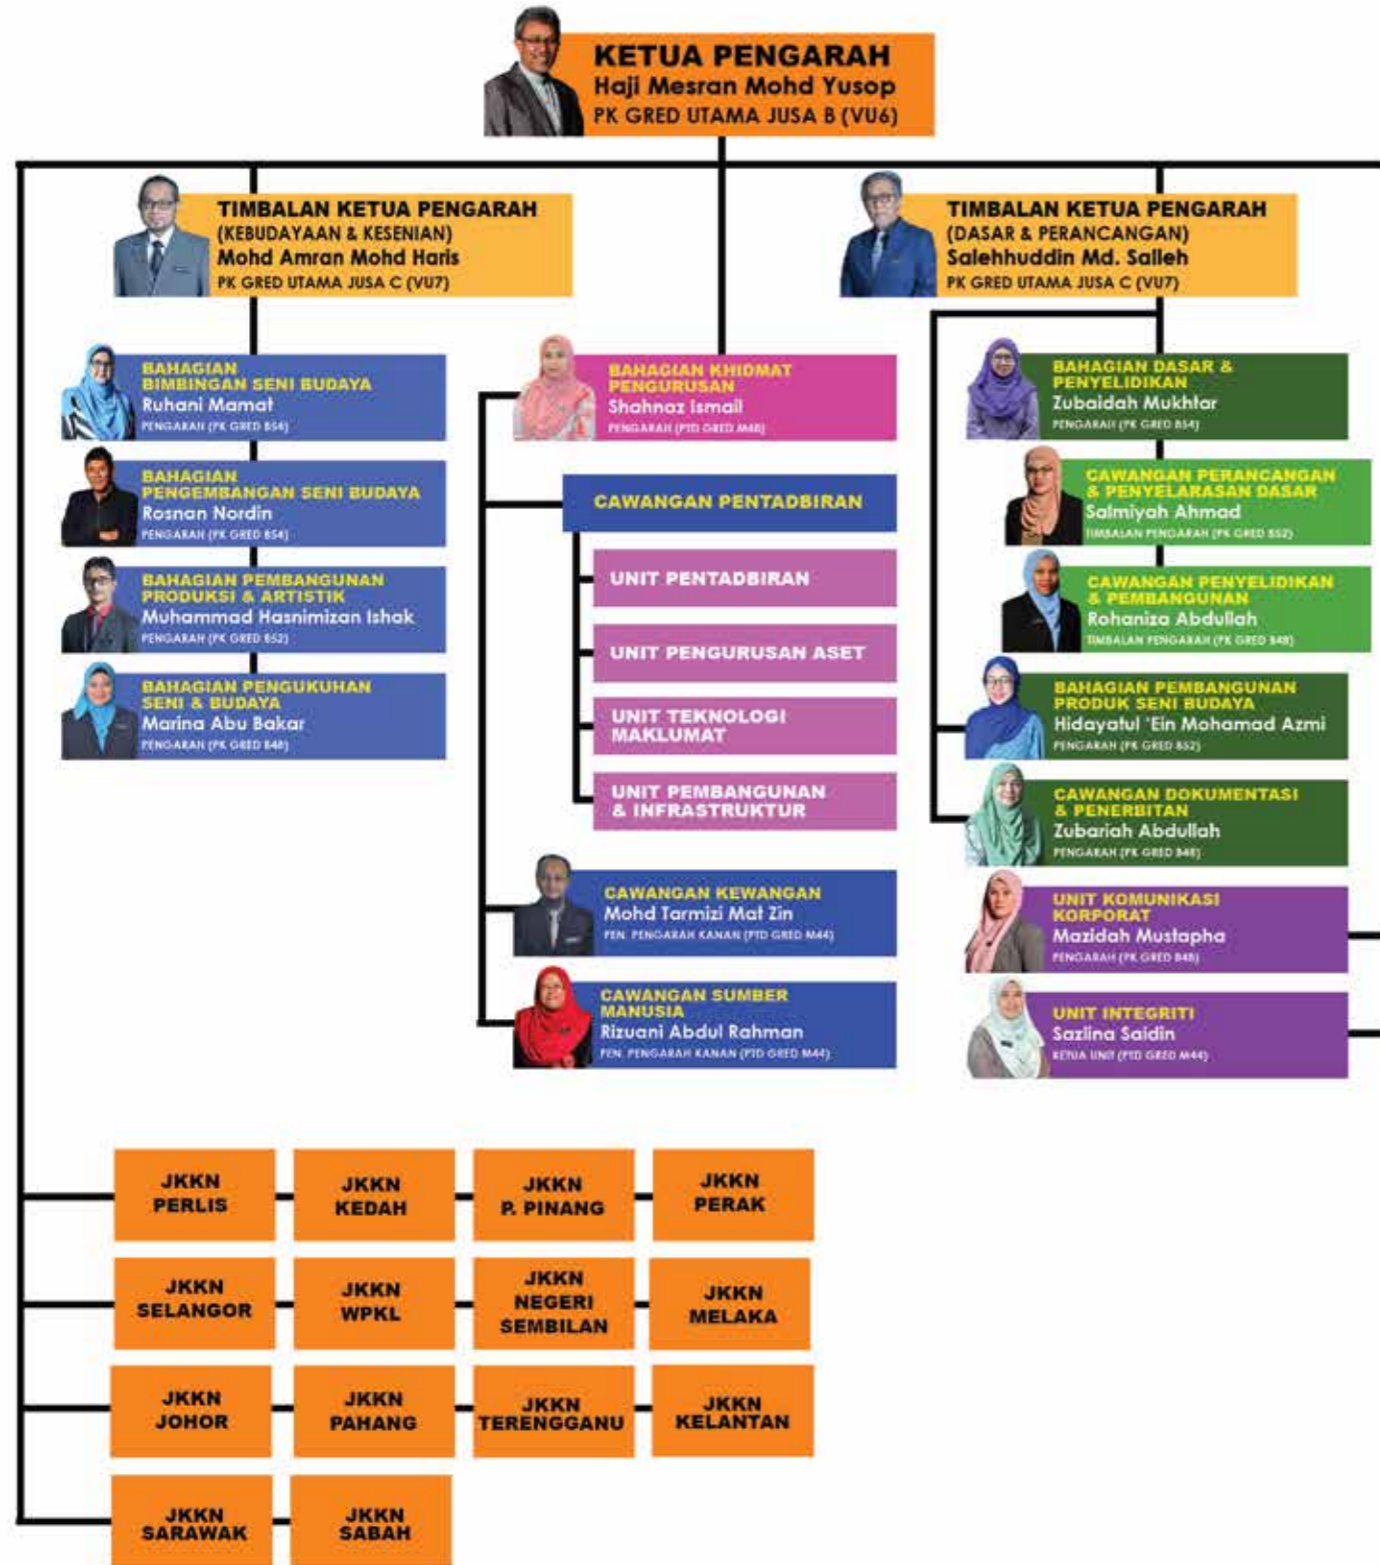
KETUA PENGARAH
Haji Mesran Mohd Yusop
PK GRED UTAMA JUSA B (VU6)

TIMBALAN KETUA PENGARAH
(KEBUDAYAAN & KESENIAN)
Mohd Amran Mohd Haris
PK GRED UTAMA JUSA C (VU7)

TIMBALAN KETUA PENGARAH
(DASAR & PERANCANGAN)
Salehhuddin Md. Salleh
PK GRED UTAMA JUSA C (VU7)

BAHAGIAN BIMBINGAN SENI BUDAYA
Ruhani Mamat
PENGARAH (PK GRED B54)

BAHAGIAN PENGEMBANGAN SENI BUDAYA
Rosnan Nordin
PENGARAH (PK GRED B54)

BAHAGIAN PEMBANGUNAN PRODUKSI & ARTISTIK
Muhammad Hasnimizan Ishak
PENGARAH (PK GRED B52)

BAHAGIAN PENGUKUHAN SENI & BUDAYA
Marina Abu Bakar
PENGARAH (PK GRED B48)

BAHAGIAN KHIDMAT PENGURUSAN
Shahnaz Ismail
PENGARAH (PTD GRED M48)

CAWANGAN PENTADBIRAN

UNIT PENTADBIRAN

UNIT PENGURUSAN ASET

UNIT TEKNOLOGI MAKLUMAT

UNIT PEMBANGUNAN & INFRASTRUKTUR

CAWANGAN KEWANGAN
Mohd Tarmizi Mat Zin
PEN. PENGARAH KANAN (PTD GRED M44)

CAWANGAN SUMBER MANUSIA
Rizuani Abdul Rahman
PEN. PENGARAH KANAN (PTD GRED M44)

BAHAGIAN DASAR & PENYELIDIKAN
Zubaidah Mukhtar
PENGARAH (PK GRED B54)

CAWANGAN PERANCANGAN & PENYELARASAN DASAR
Salmiyah Ahmad
TIMBALAN PENGARAH (PK GRED B52)

CAWANGAN PENYELIDIKAN & PEMBANGUNAN
Rohaniza Abdullah
TIMBALAN PENGARAH (PK GRED B48)

BAHAGIAN PEMBANGUNAN PRODUK SENI BUDAYA
Hidayatul 'Ein Mohamad Azmi
PENGARAH (PK GRED B52)

CAWANGAN DOKUMENTASI & PENERBITAN
Zubariah Abdullah
PENGARAH (PK GRED B48)

UNIT KOMUNIKASI KORPORAT
Mazidah Mustapha
PENGARAH (PK GRED B48)

UNIT INTEGRITI
Sazlina Saidin
KETUA UNIT (PTD GRED M44)

JKKN PERLIS
JKKN KEDAH
JKKN P. PINANG
JKKN PERAK
JKKN SELANGOR
JKKN WPKL
JKKN NEGERI SEMBILAN
JKKN MELAKA
JKKN JOHOR
JKKN PAHANG
JKKN TERENGGANU
JKKN KELANTAN
JKKN SARAWAK
JKKN SABAH